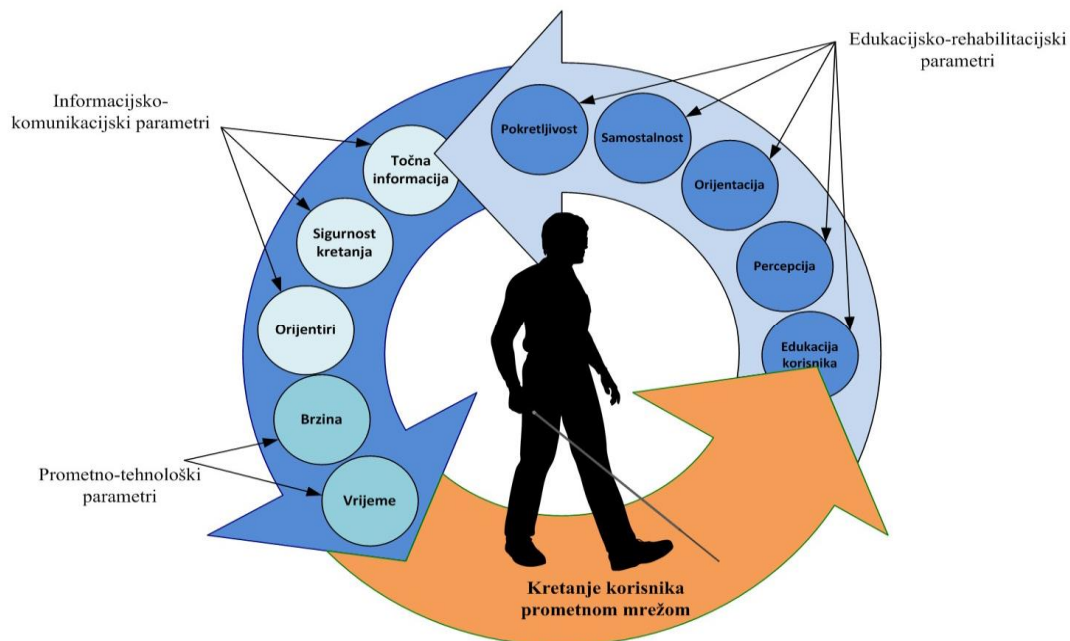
Edukacijsko-rehabilitacijski parametri

Informacijsko-komunikacijski parametri

Točna informacija

Sigurnost kretanja

Orijentiri

Brzina

Vrijeme

Pokretljivost

Samostalnost

Orijentacija

Percepcija

Edukacija korisnika

Prometno-tehnološki parametri

Kretanje korisnika prometnom mrežom